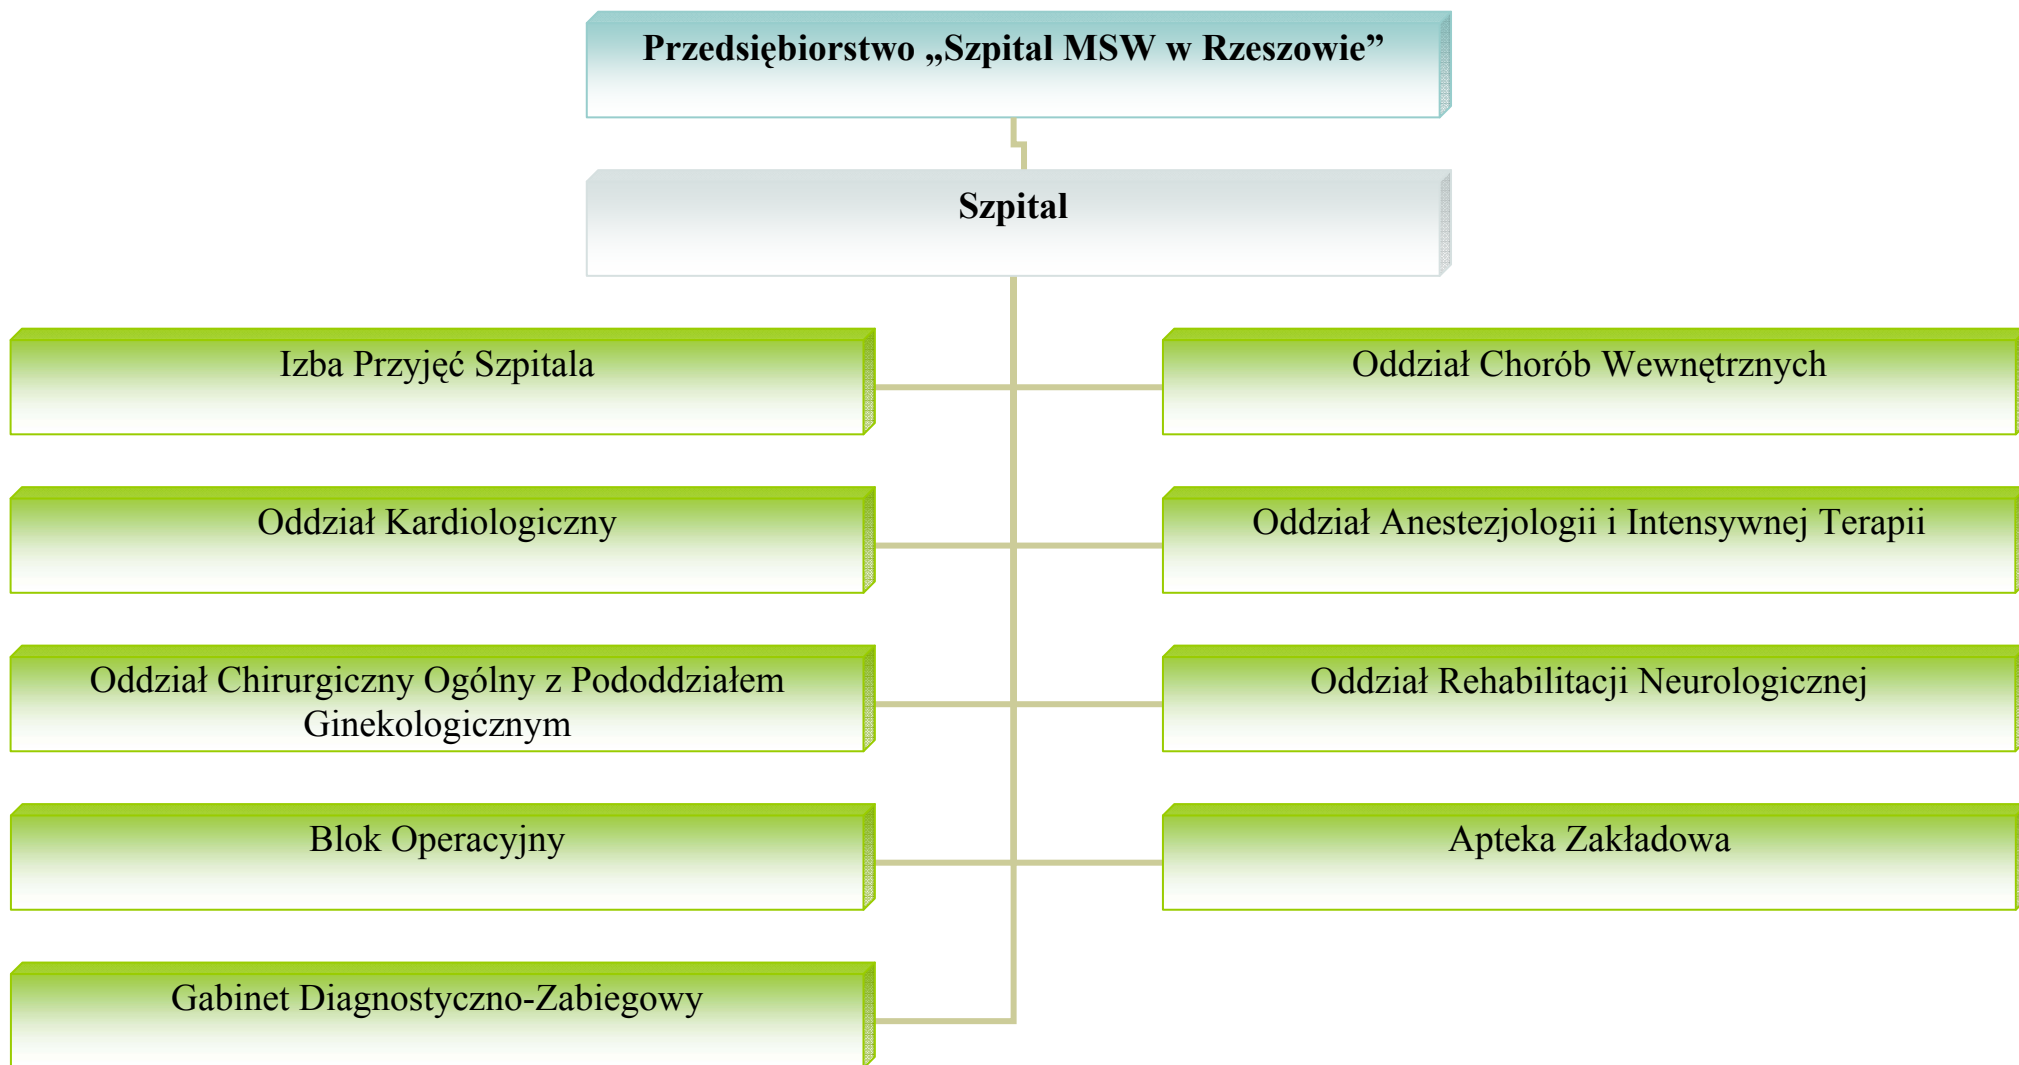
Przedsiębiorstwo „Szpital MSW w Rzeszowie”

Szpital

Izba Przyjęć Szpitala

Oddział Chorób Wewnętrznych

Oddział Kardiologiczny

Oddział Anestezjologii i Intensywnej Terapii

Oddział Chirurgiczny Ogólny z Pododdziałem Ginekologicznym

Oddział Rehabilitacji Neurologicznej

Blok Operacyjny

Apteka Zakładowa

Gabinet Diagnostyczno-Zabiegowy